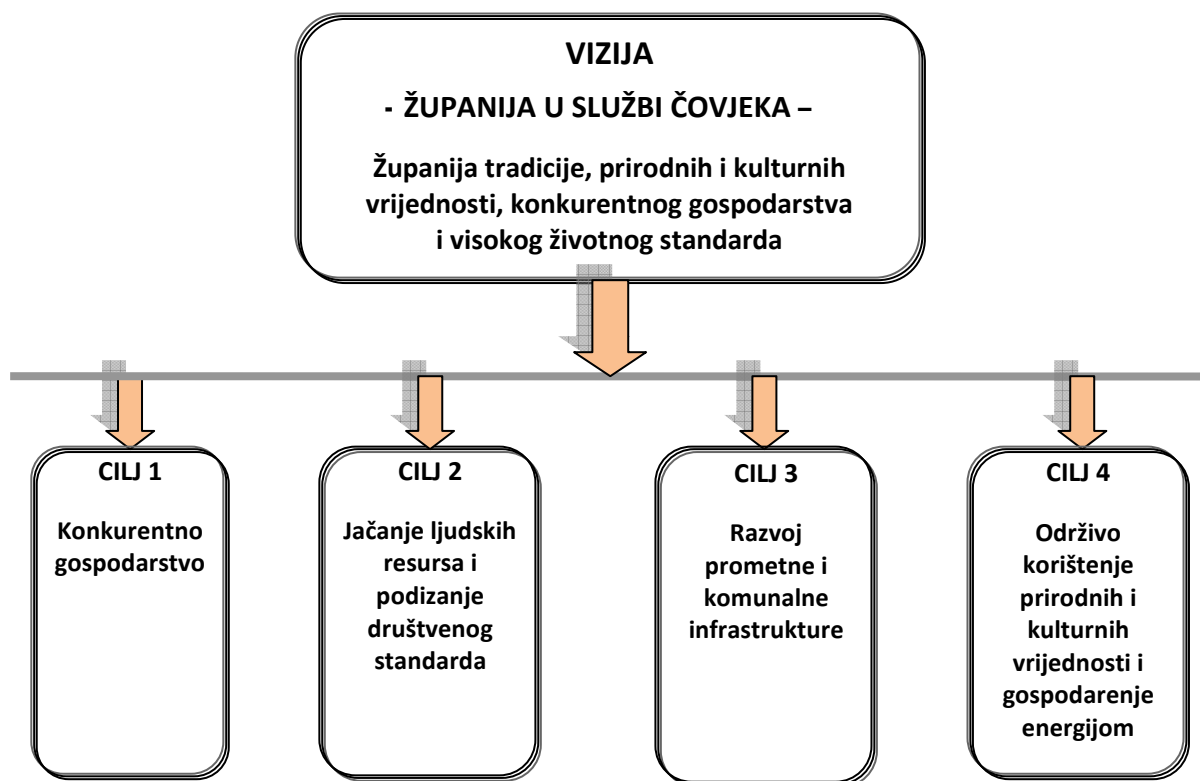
VIZIJA

- ŽUPANIJA U SLUŽBI ČOVJEKA –

Županija tradicije, prirodnih i kulturnih vrijednosti, konkurentnog gospodarstva i visokog životnog standarda

CILJ 1

Konkurentno gospodarstvo

CILJ 2

Jačanje ljudskih resursa i podizanje društvenog standarda

CILJ 3

Razvoj prometne i komunalne infrastrukture

CILJ 4

Održivo korištenje prirodnih i kulturnih vrijednosti i gospodarenje energijom